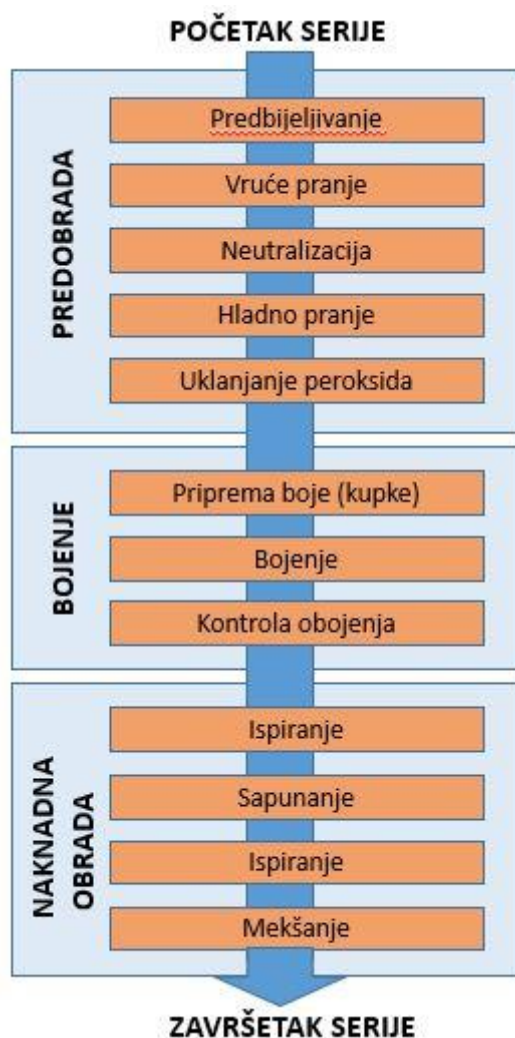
POČETAK SERIJE

PREDOBRADA

Predbijeljivanje

Vruće pranje

Neutralizacija

Hladno pranje

Uklanjanje peroksida

BOJENJE

Priprema boje (kupke)

Bojenje

Kontrola obojenja

NAKNADNA OBRADA

Ispiranje

Sapunanje

Ispiranje

Mekšanje

ZAVRŠETAK SERIJE